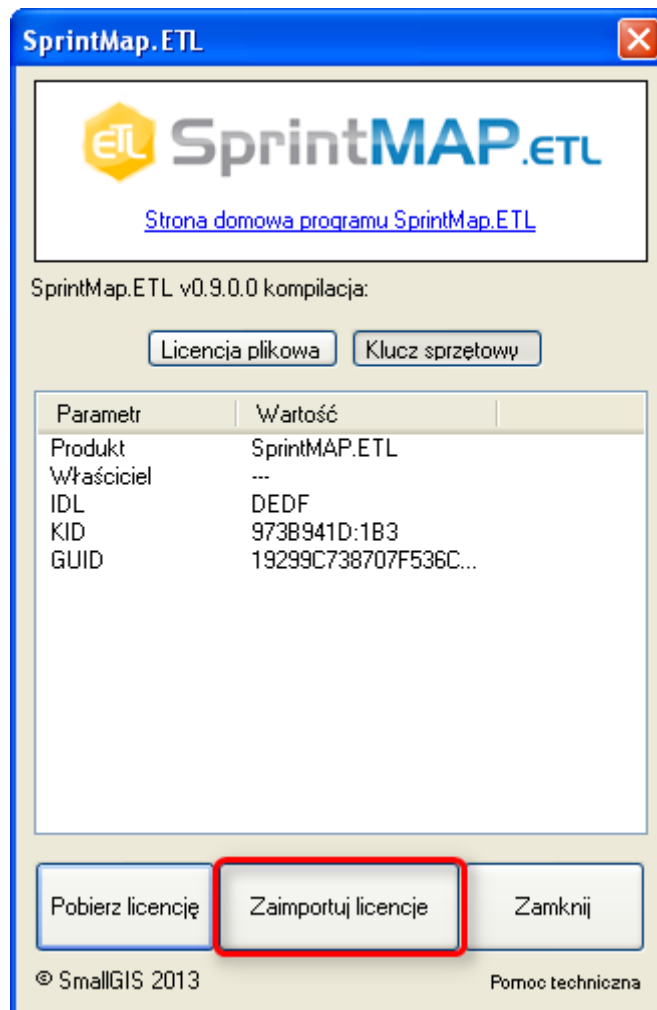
SprintMap.ETL

ETL SprintMAP.ETL

Strona domowa programu SprintMap.ETL

SprintMap.ETL v0.9.0.0 kompilacja:

Licencja plikowa

Klucz sprzętowy

| Parametr | Wartość |
|---|---|
| Produkt | SprintMAP.ETL |
| Właściciel | --- |
| IDL | DEDF |
| KID | 973B941D:1B3 |
| GUID | 19299C738707F536C... |

Pobierz licencję

Zaimportuj licencje

Zamknij

© SmallGIS 2013

Pomoc techniczna